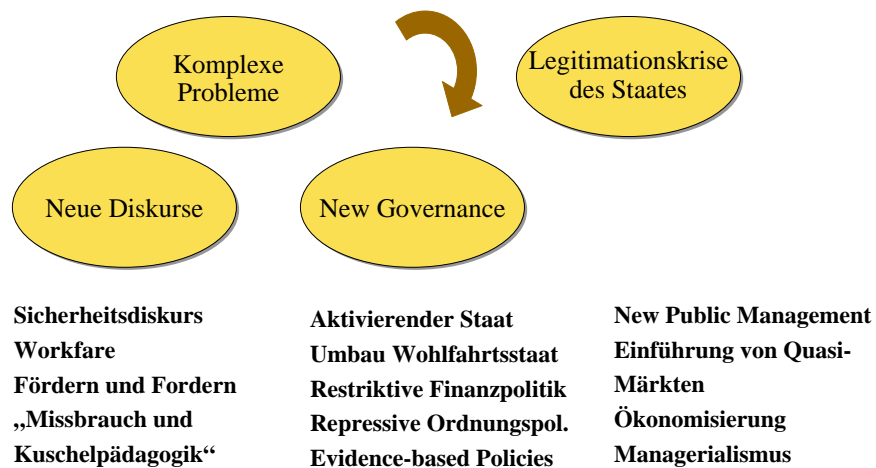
Komplexe Probleme

Legitimationskrise des Staates

Neue Diskurse

New Governance

Sicherheitsdiskurs
Workfare
Fördern und Fordern
„Missbrauch und Kuschelpädagogik“

Aktivierender Staat
Umbau Wohlfahrtsstaat
Restriktive Finanzpolitik
Repressive Ordnungspol.
Evidence-based Policies

New Public Management
Einführung von Quasi-Märkten
Ökonomisierung
Managerialismus